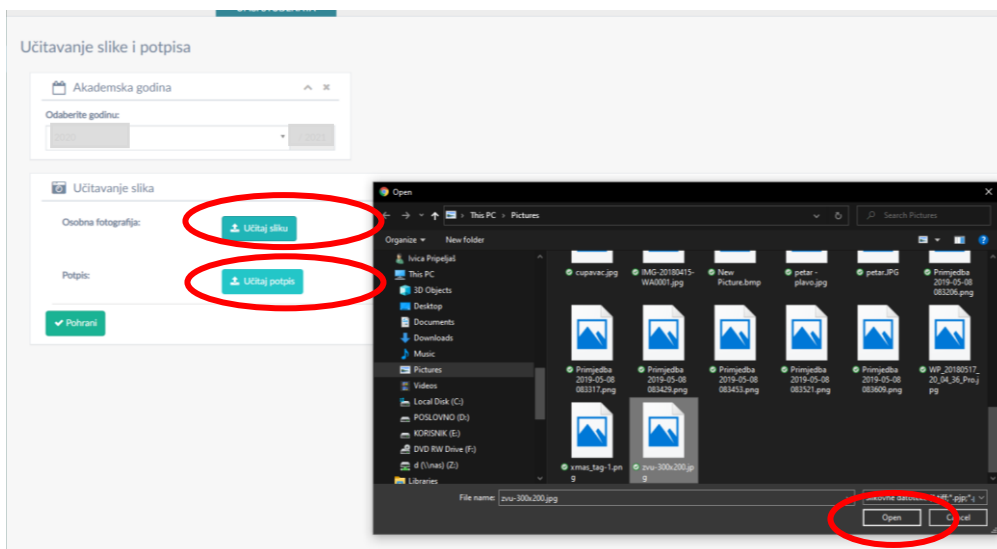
Učitavanje slike i potpisa

Akademska godina

Odaberite godinu:

Učitavanje slika

Osobna fotografija:

Učitaj sliku

Potpis:

Učitaj potpis

Pohrani

Open

This PC > Pictures

Search Pictures

Organize New folder

Ivica Pripeljaš
This PC
3D Objects
Desktop
Documents
Downloads
Music
Pictures
Videos
Local Disk (C:)
POSLOVNO (D:)
KORISNIK (E:)
DVD RW Drive (F:)
d (\\nas) (Z:)
Libraries

cupavac.jpg
IMG-20180415-WA0001.jpg
New Picture.bmp
petar - plavo.jpg
petar.JPG
Primjedba 2019-05-08 083206.png
Primjedba 2019-05-08 083317.png
Primjedba 2019-05-08 083429.png
Primjedba 2019-05-08 083453.png
Primjedba 2019-05-08 083521.png
Primjedba 2019-05-08 083609.png
WP_20180517_20_04_36_Pro.jpg
xmas_tag-1.png
zvu-300x200.jpg

File name: zvu-300x200.jpg

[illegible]

Open
Cancel